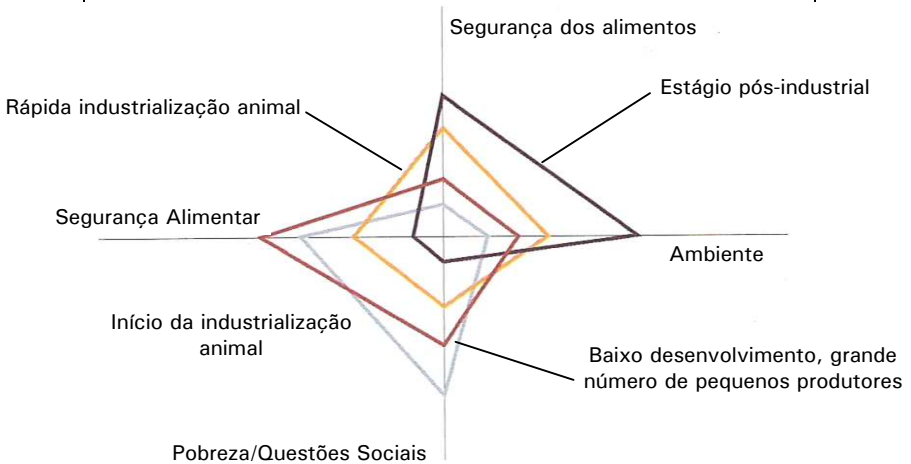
Segurança dos alimentos

Rápida industrialização animal

Estágio pós-industrial

Segurança Alimentar

Ambiente

Início da industrialização animal

Baixo desenvolvimento, grande número de pequenos produtores

Pobreza/Questões Sociais